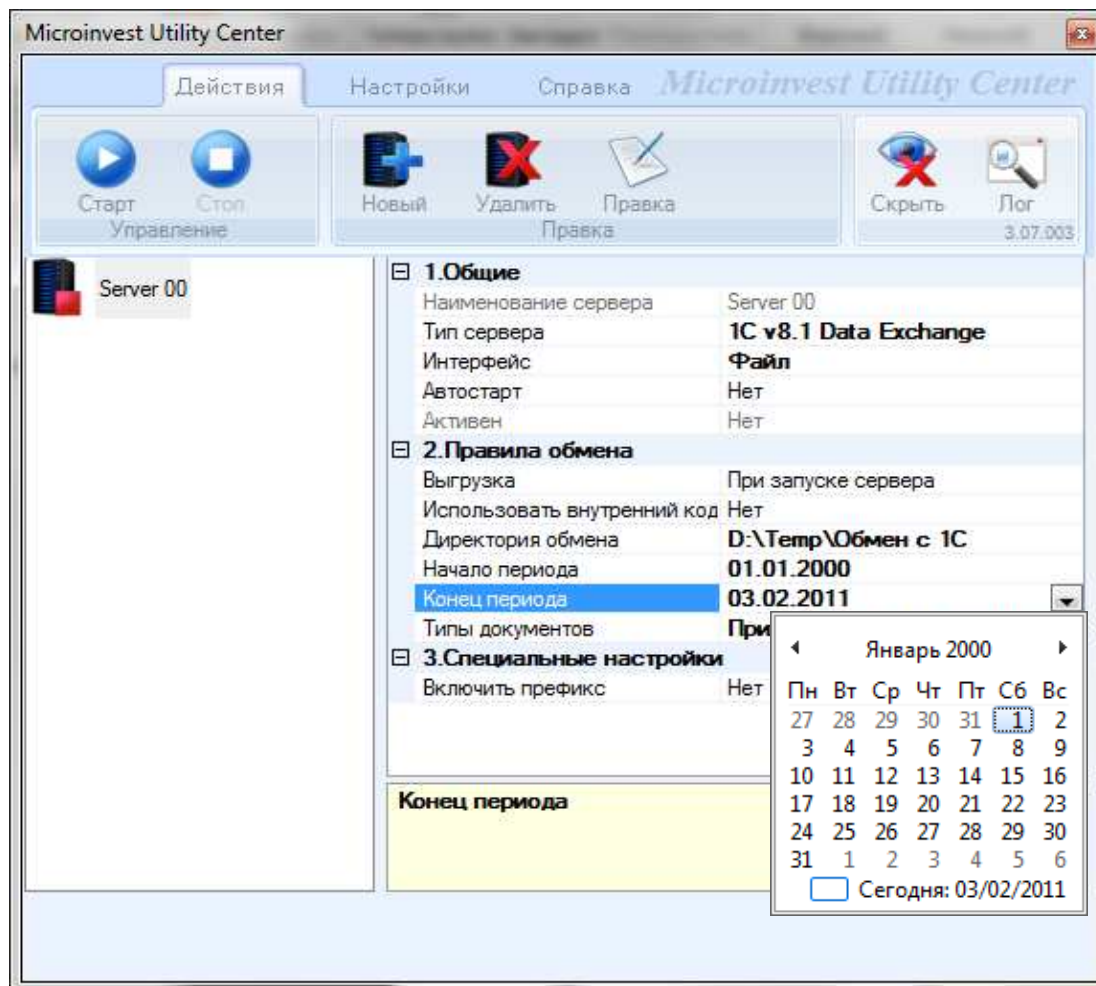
Microinvest Utility Center

Действия Настройки Справка Microinvest Utility Center

Старт Стоп
Управление

Новый Удалить Правка
Правка

Скрыть Лог
3.07.003

Server 00

⊟ 1.Общие

| | |
|---|---|
| Наименование сервера | Server 00 |
| Тип сервера | 1C v8.1 Data Exchange |
| Интерфейс | Файл |
| Автостарт | Нет |
| Активен | Нет |

⊟ 2.Правила обмена

| | |
|---|---|
| Выгрузка | При запуске сервера |
| Использовать внутренний код | Нет |
| Директория обмена | D:\Temp\Обмен с 1С |
| Начало периода | 01.01.2000 |
| Конец периода | 03.02.2011 |
| Типы документов | При |

⊟ 3.Специальные настройки

| | |
|---|---|
| Включить префикс | Нет |

Январь 2000

| Пн | Вт | Ср | Чт | Пт | Сб | Вс |
|---|---|---|---|---|---|---|
| 27 | 28 | 29 | 30 | 31 | 1 | 2 |
| 3 | 4 | 5 | 6 | 7 | 8 | 9 |
| 10 | 11 | 12 | 13 | 14 | 15 | 16 |
| 17 | 18 | 19 | 20 | 21 | 22 | 23 |
| 24 | 25 | 26 | 27 | 28 | 29 | 30 |
| 31 | 1 | 2 | 3 | 4 | 5 | 6 |

Сегодня: 03/02/2011

Конец периода